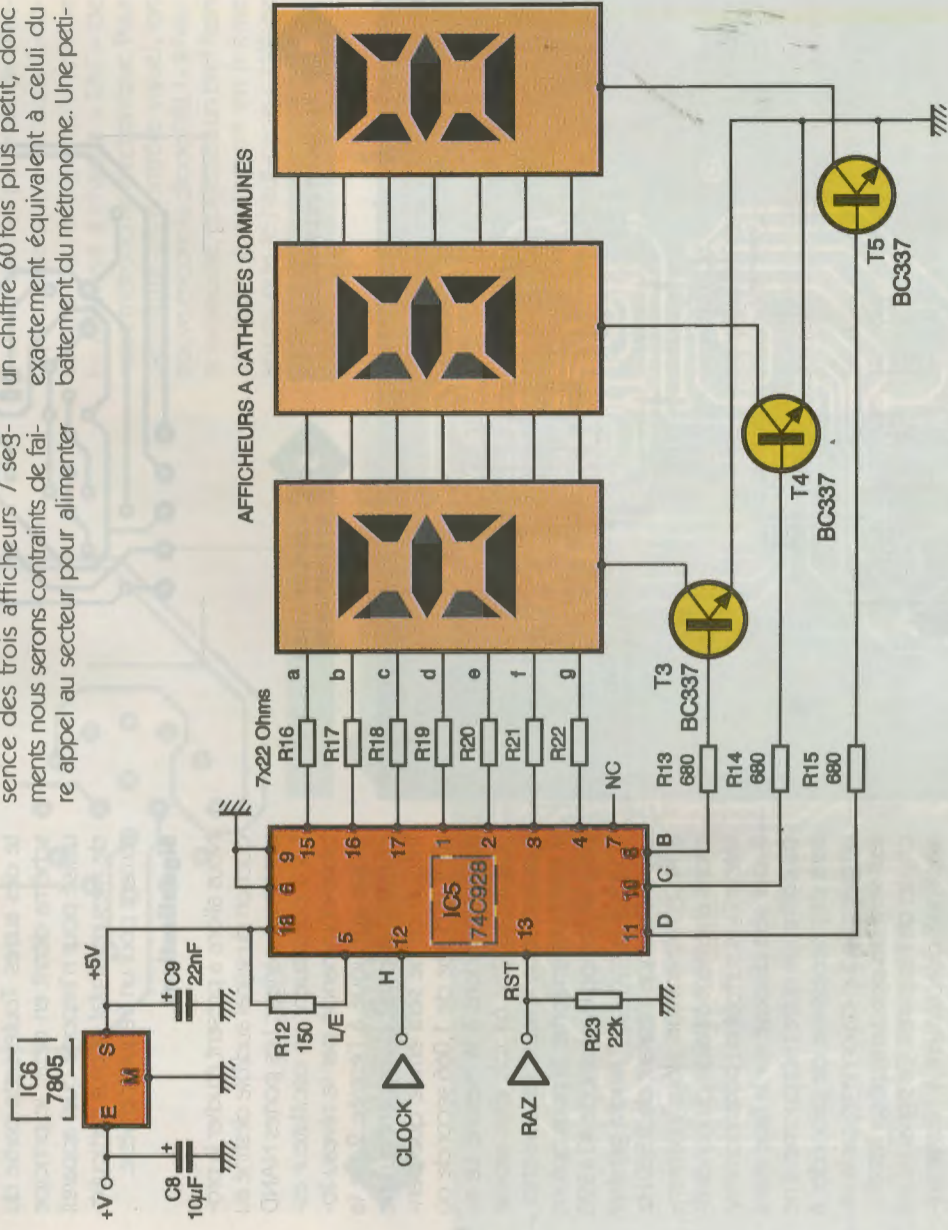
sence des trois afficheurs 7 segments nous serons contraints de faire appel au secteur pour alimenter

un chiffre 60 fois plus petit, donc exactement équivalent à celui du battement du métronome. Une peti-

IC6
7805

E M S

+V

C8
10µF

C9
22nF

+5V

R12
150

L/E

CLOCK

H

RAZ

RST

R23
22k

18 6 9 15 16 17 1 2 3 4 7 5 12 13 11 10 8

IC5
74C928

D C B

NC

7x22 Ohms

R16 R17 R18 R19 R20 R21 R22

a b c d e f g

R13
680

R14
680

R15
680

T3
BC337

T4
BC337

T5
BC337

AFFICHEURS A CATHODES COMMUNES